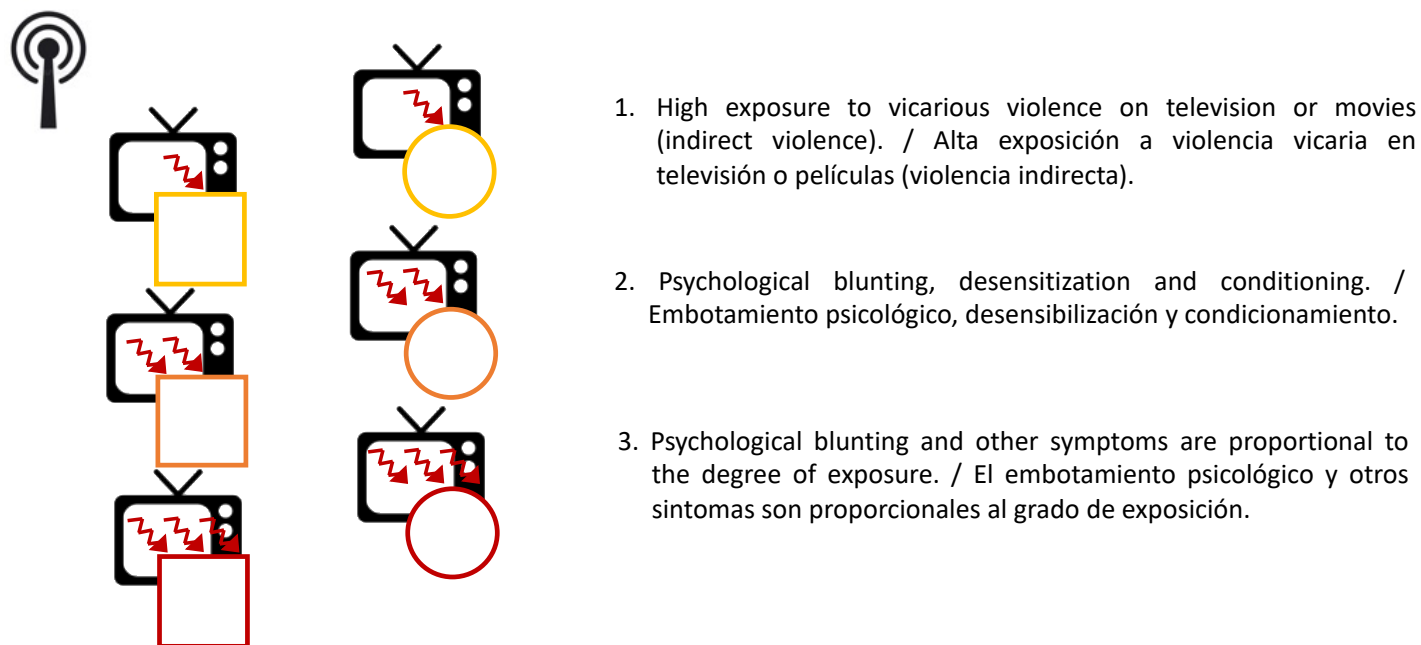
1. High exposure to vicarious violence on television or movies (indirect violence). / Alta exposición a violencia vicaria en televisión o películas (violencia indirecta).

2. Psychological blunting, desensitization and conditioning. / Embotamiento psicológico, desensibilización y condicionamiento.

3. Psychological blunting and other symptoms are proportional to the degree of exposure. / El embotamiento psicológico y otros sintomas son proporcionales al grado de exposición.